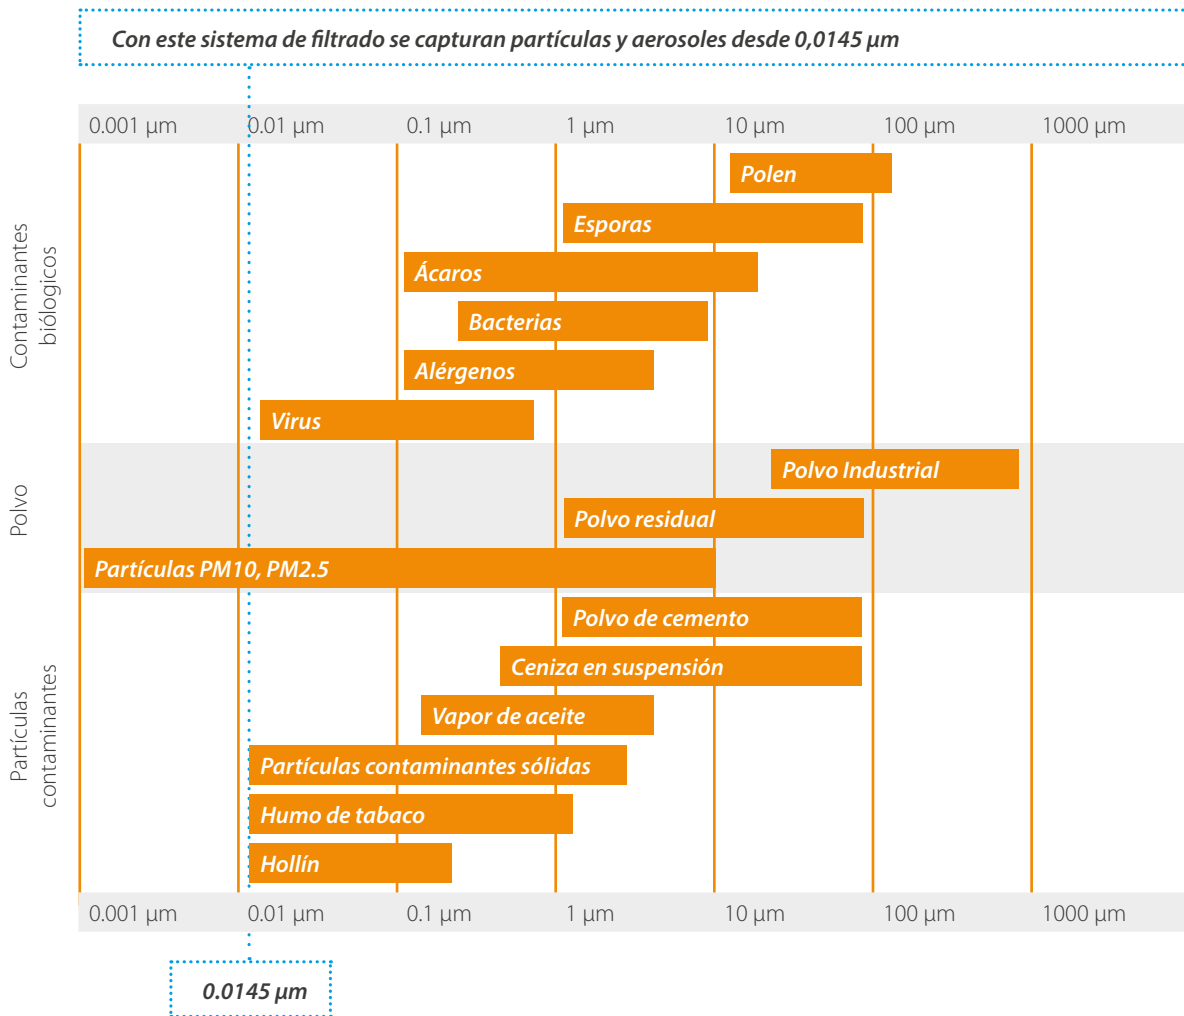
Con este sistema de filtrado se capturan partículas y aerosoles desde 0,0145 µm

| 0.001 µm | 0.01 µm | 0.1 µm | 1 µm | 10 µm | 100 µm | 1000 µm |
|---|---|---|---|---|---|---|

Contaminantes biologicos

Polen
Esporas
Ácaros
Bacterias
Alérgenos
Virus

Polvo

Polvo Industrial
Polvo residual
Partículas PM10, PM2.5

Partículas contaminantes

Polvo de cemento
Ceniza en suspensión
Vapor de aceite
Partículas contaminantes sólidas
Humo de tabaco
Hollín

| 0.001 µm | 0.01 µm | 0.1 µm | 1 µm | 10 µm | 100 µm | 1000 µm |
|---|---|---|---|---|---|---|

0.0145 µm